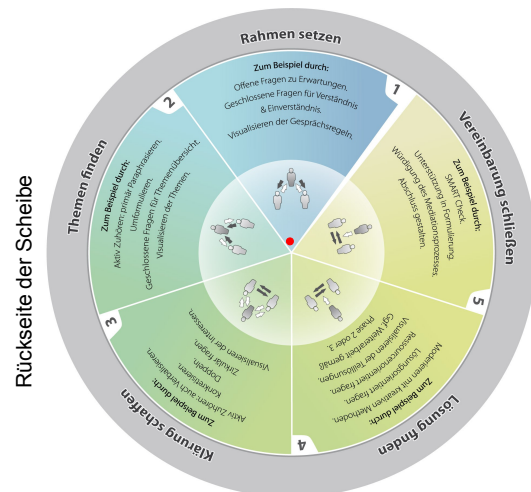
Rückseite der Scheibe

Rahmen setzen

1

Zum Beispiel durch:
Offene Fragen zu Erwartungen,
Geschlossene Fragen für Verständnis & Einverständnis,
Visualisieren der Gesprächsregeln.

Vereinbarung schließen

5

Zum Beispiel durch:
SMART Check,
Unterstützung in Formulierung,
Würdigung des Mediationsprozesses,
Abschluss gestalten.

Lösung finden

4

Zum Beispiel durch:
Moderieren mit kreativen Methoden,
Lösungsorientierten Fragen,
Ressourcenorientierten Fragen,
Visualisieren der Teillösungen,
Ggf. Weiterarbeit gemäß Phase 2 oder 3.

Klärung schaffen

3

Zum Beispiel durch:
Aktiv Zuhören, auch Verbalisieren,
Konkretisieren,
Doppeln,
Zirkulär Fragen,
Visualisieren der Interessen.

Themen finden

2

Zum Beispiel durch:
Aktiv Zuhören: primär Paraphrasieren,
Umformulieren,
Geschlossene Fragen für Themenübersicht,
Visualisieren der Themen.